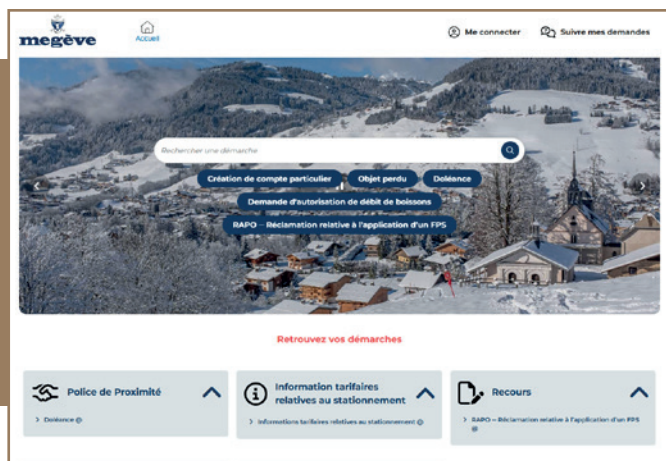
megève

Accueil

Me connecter

Suivre mes demandes

Rechercher une démarche

Création de compte particulier

Objet perdu

Doléance

Demande d'autorisation de débit de boissons

RAPO - Réclamation relative à l'application d'un FPS

Retrouvez vos démarches

Police de Proximité

> Doléance

Information tarifaires relatives au stationnement

> Informations tarifaires relatives au stationnement

Recours

> RAPO – Réclamation relative à l'application d'un FPS